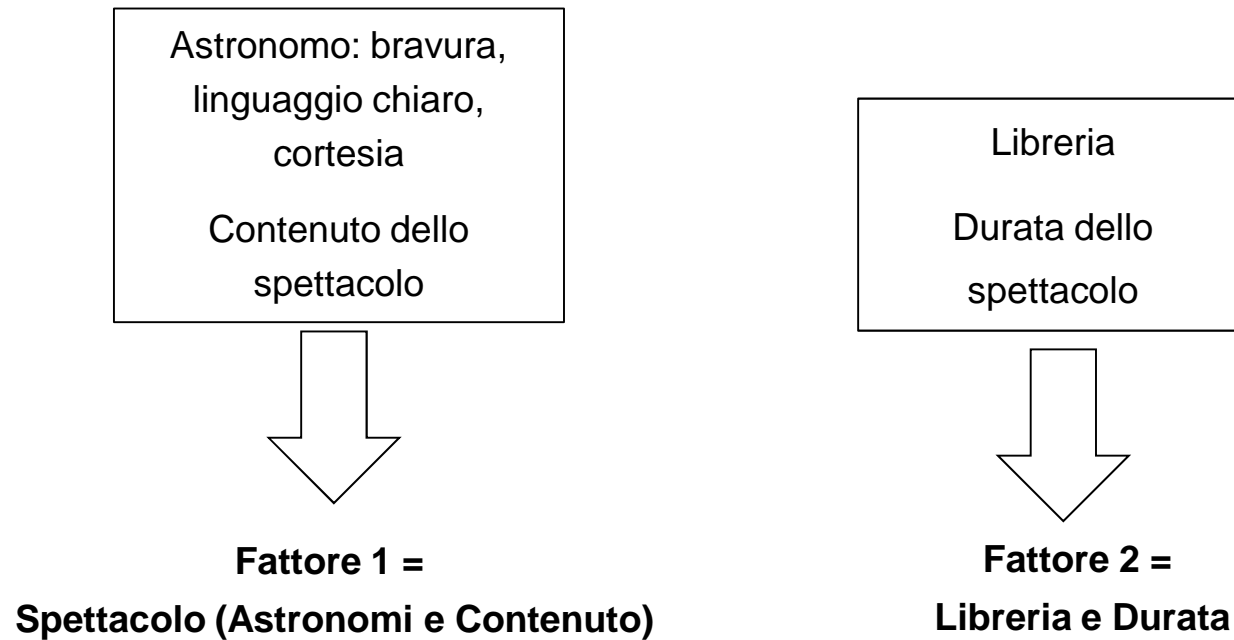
Astronomo: bravura, linguaggio chiaro, cortesia

Contenuto dello spettacolo

**Fattore 1 =**

**Spettacolo (Astronomi e Contenuto)**

Libreria

Durata dello spettacolo

**Fattore 2 =**

**Libreria e Durata**